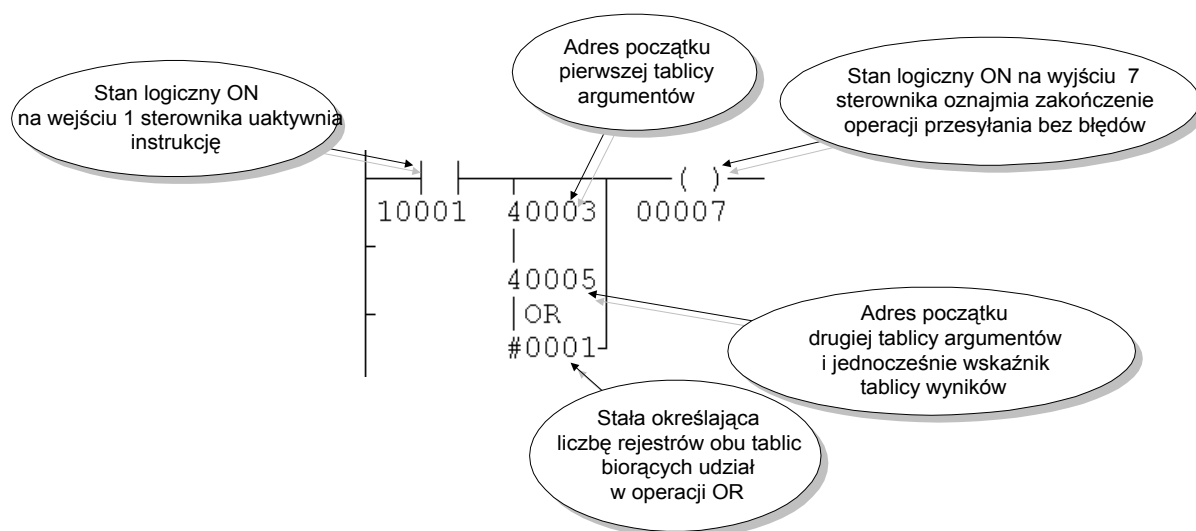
Stan logiczny ON na wejściu 1 sterownika uaktywnia instrukcję

Adres początku pierwszej tablicy argumentów

Stan logiczny ON na wyjściu 7 sterownika oznajmia zakończenie operacji przesyłania bez błędów

( )

10001 40003 00007

40005

OR

#0001

Adres początku drugiej tablicy argumentów i jednocześnie wskaźnik tablicy wyników

Stała określająca liczbę rejestrów obu tablic biorących udział w operacji OR